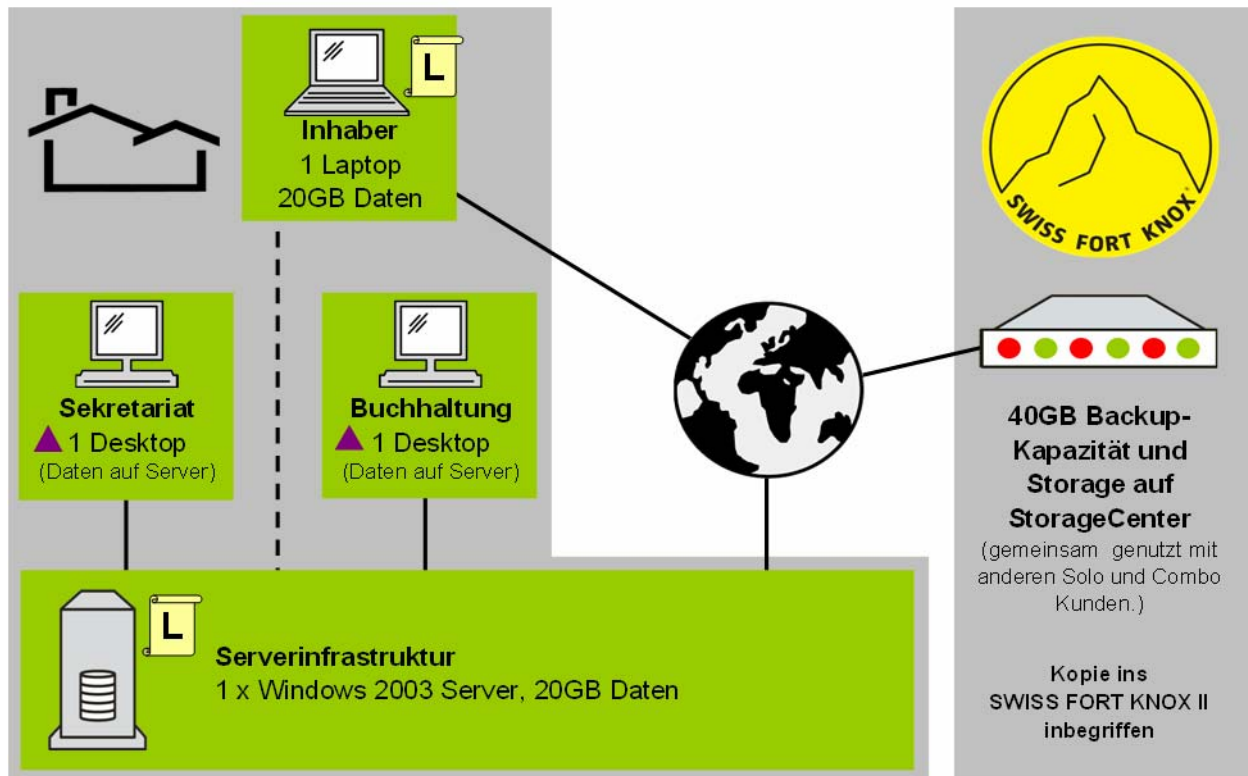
L

Inhaber
1 Laptop
20GB Daten

SWISS FORT KNOX

Sekretariat
1 Desktop
(Daten auf Server)

Buchhaltung
1 Desktop
(Daten auf Server)

40GB Backup-Kapazität und Storage auf StorageCenter
(gemeinsam genutzt mit anderen Solo und Combo Kunden.)

L

Serverinfrastruktur
1 x Windows 2003 Server, 20GB Daten

Kopie ins SWISS FORT KNOX II inbegriffen